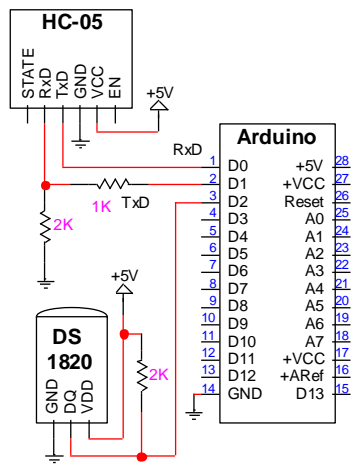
HC-05

STATE
RxD
TxD
GND
VCC
EN

+5V

RxD

Arduino

1 D0
2 D1
3 D2
4 D3
5 D4
6 D5
7 D6
8 D7
9 D8
10 D9
11 D10
12 D11
13 D12
14 GND

+5V 28
+VCC 27
Reset 26
A0 25
A1 24
A2 23
A3 22
A4 21
A5 20
A6 19
A7 18
+VCC 17
+ARef 16
D13 15

1K TxD

2K

+5V

DS
1820

GND
DQ
VDD

2K